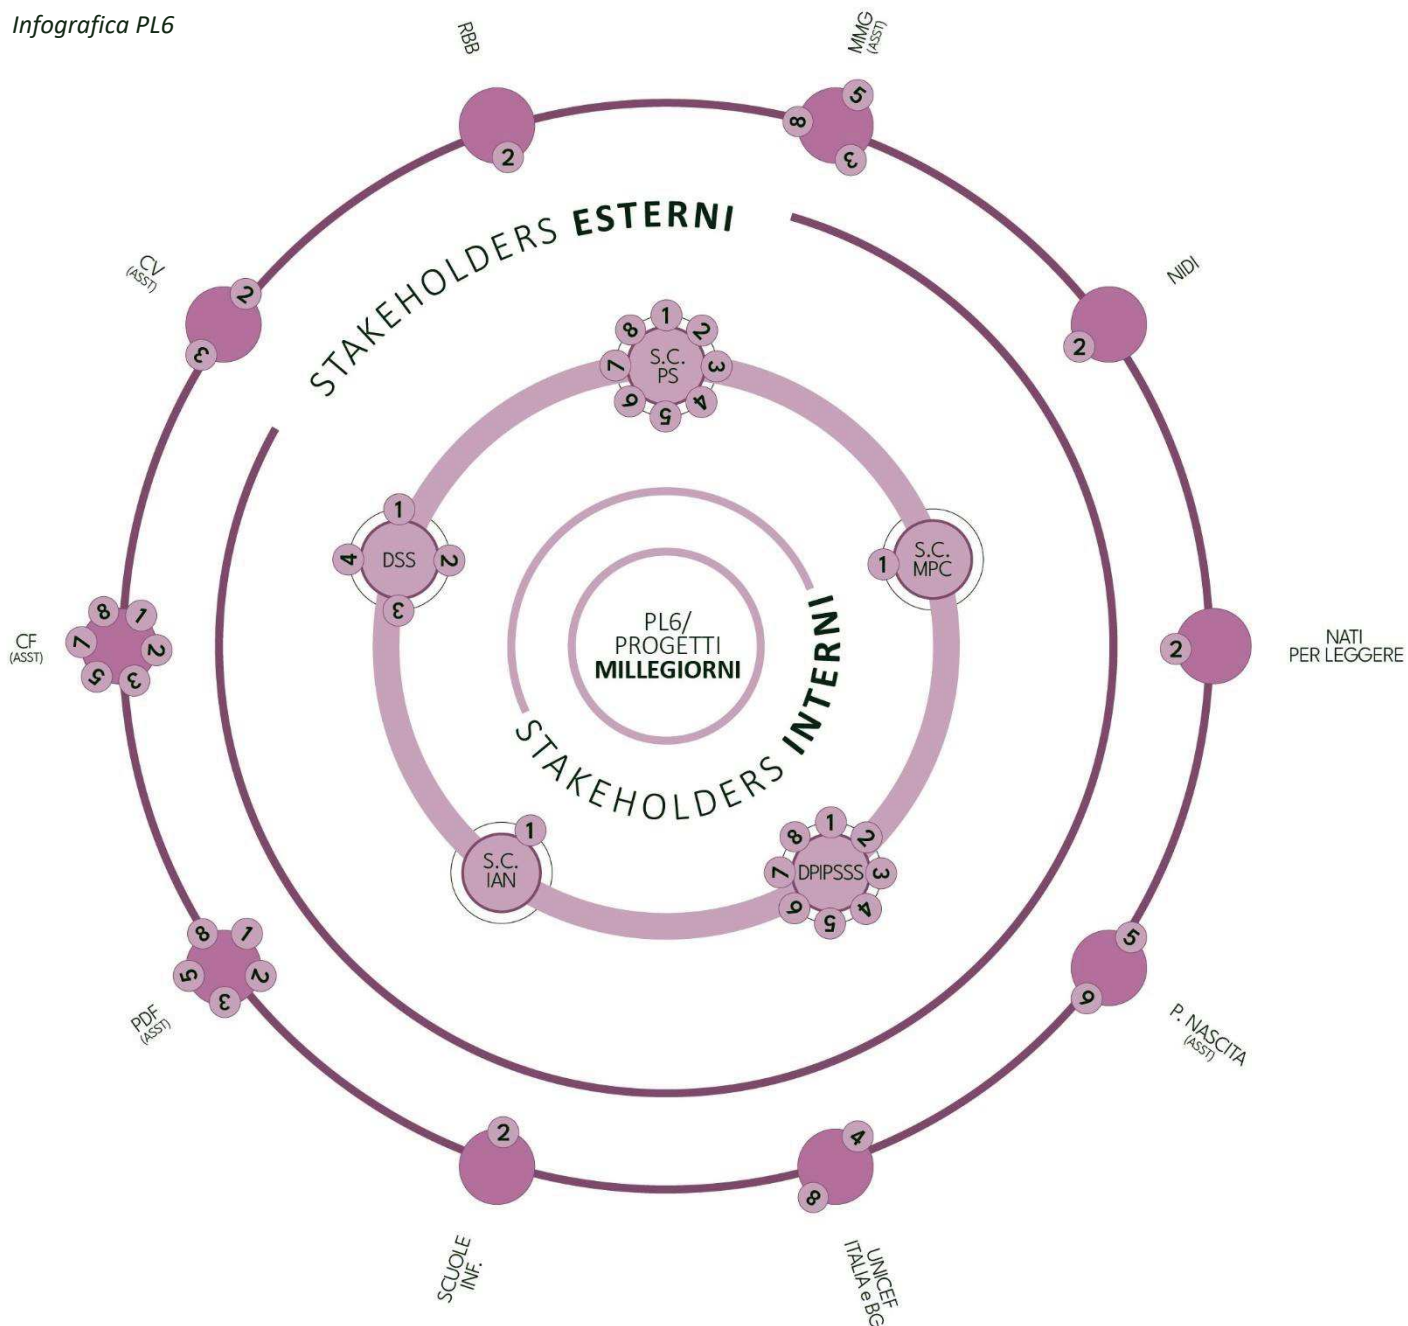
Infografica PL6

RBB
2

MMG (ASST)
5 8 3

STAKEHOLDERS ESTERNI

CV (ASST)
2 3

NIDI
2

S.C. PS
1 2 3 4 5 6 7 8

DSS
1 2 3 4

S.C. MPC
1

PL6/ PROGETTI MILLEGIORNI

STAKEHOLDERS INTERNI

CF (ASST)
1 2 3 5 7 8

NATI PER LEGGERE
2

S.C. IAN
1

DPIPSSS
1 2 3 4 5 6 7 8

PDF (ASST)
1 2 3 5 8

P. NASCITA (ASST)
5 6

SCUOLE INF.
2

UNICEF ITALIA e BG
4 8